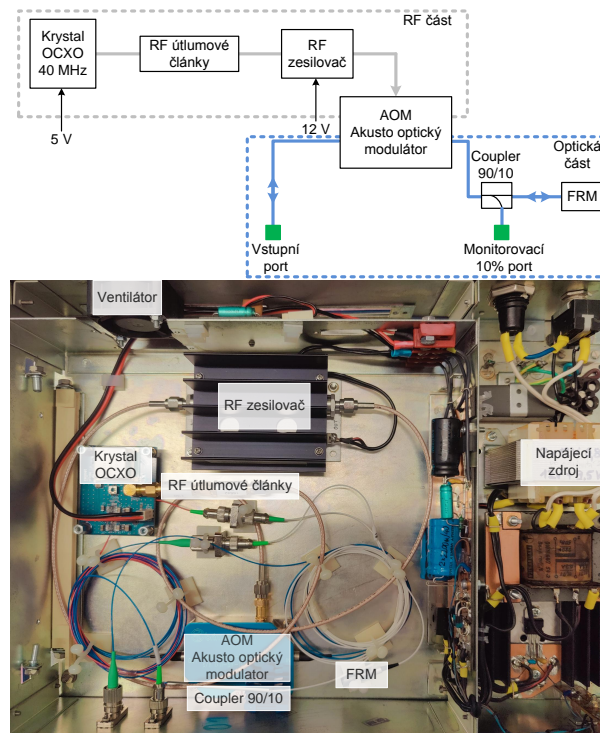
RF část

Krystal OCXO 40 MHz

RF útlumové články

RF zesilovač

5 V

12 V

AOM Akusto optický modulátor

Coupler 90/10

Optická část

FRM

Vstupní port

Monitorovací 10% port

Ventilátor

RF zesilovač

Krystal OCXO

RF útlumové články

Napájecí zdroj

AOM Akusto optický modulator

FRM

Coupler 90/10